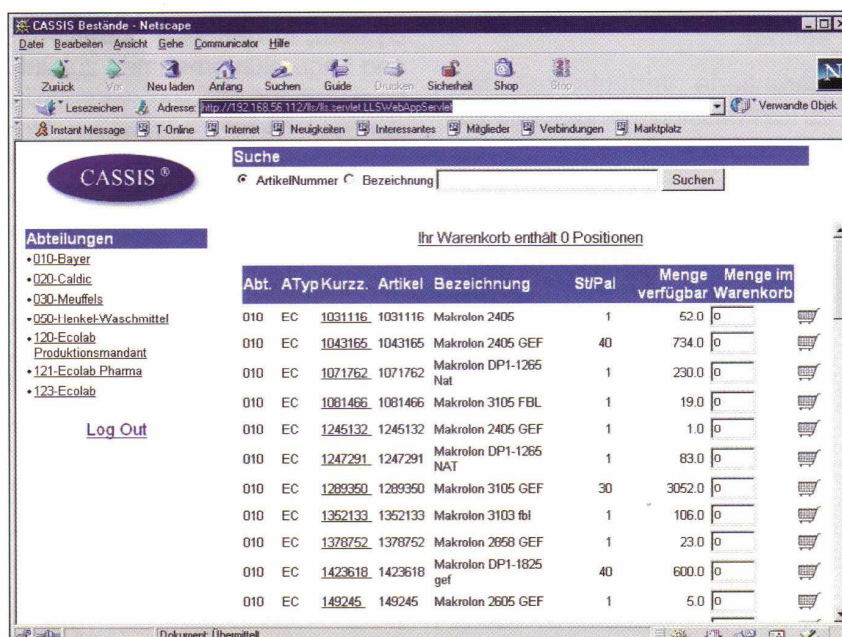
CASSIS Bestände - Netscape

Datei Bearbeiten Ansicht Gehe Communicator Hilfe

Zurück Vor Neu laden Anfang Suchen Guide Drucken Sicherheit Shop Stop

Lesezeichen Adresse: http://192.168.56.112/lls/lls.servlet.LLSWebAppServlet

Verwandte Objek

Instant Message T-Online Internet Neuigkeiten Interessantes Mitglieder Verbindungen Marktplatz

CASSIS ®

Suche

ArtikelNummer Bezeichnung Suchen

Abteilungen
•010-Bayer
•020-Caldic
•030-Meuffels
•050-Henkel-Waschmittel
•120-Ecolab Produktionsmandant
•121-Ecolab Pharma
•123-Ecolab

Log Out

Ihr Warenkorb enthält 0 Positionen

| Abt. | ATyp | Kurzz. | Artikel | Bezeichnung | St/Pal | Menge verfügbar | Menge im Warenkorb |
|---|---|---|---|---|---|---|---|
| 010 | EC | 1031116 | 1031116 | Makrolon 2405 | 1 | 52.0 | 0 |
| 010 | EC | 1043165 | 1043165 | Makrolon 2405 GEF | 40 | 734.0 | 0 |
| 010 | EC | 1071762 | 1071762 | Makrolon DP1-1265 Nat | 1 | 230.0 | 0 |
| 010 | EC | 1081466 | 1081466 | Makrolon 3105 FBL | 1 | 19.0 | 0 |
| 010 | EC | 1245132 | 1245132 | Makrolon 2405 GEF | 1 | 1.0 | 0 |
| 010 | EC | 1247291 | 1247291 | Makrolon DP1-1265 NAT | 1 | 83.0 | 0 |
| 010 | EC | 1289350 | 1289350 | Makrolon 3105 GEF | 30 | 3052.0 | 0 |
| 010 | EC | 1352133 | 1352133 | Makrolon 3103 fbl | 1 | 106.0 | 0 |
| 010 | EC | 1378752 | 1378752 | Makrolon 2858 GEF | 1 | 23.0 | 0 |
| 010 | EC | 1423618 | 1423618 | Makrolon DP1-1825 gef | 40 | 600.0 | 0 |
| 010 | EC | 149245 | 149245 | Makrolon 2605 GEF | 1 | 5.0 | 0 |

Dokument: Übermittelt